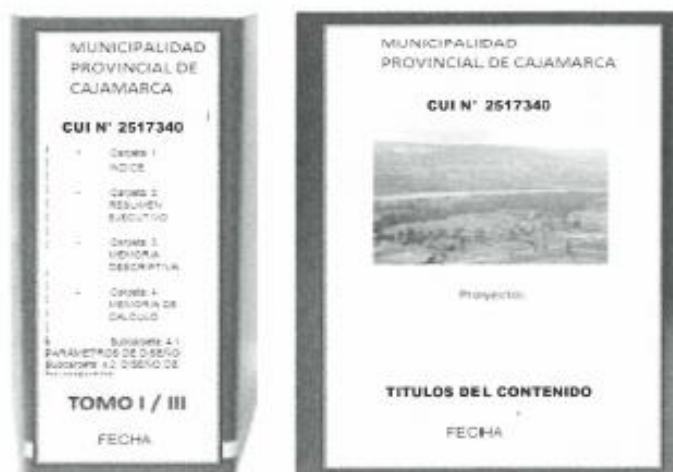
MUNICIPALIDAD PROVINCIAL DE CAJAMARCA

CUI N° 2517340

- Carpeta 1: INDICE
- Carpeta 2: RESUMEN EJECUTIVO
- Carpeta 3: MEMORIA DESCRIPTIVA
- Carpeta 4: MEMORIA DE CALCULO

Subcarpeta 4.1 PARAMETROS DE DISEÑO
Subcarpeta 4.2 DISEÑO DE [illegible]

TOMO I / III

FECHA

MUNICIPALIDAD PROVINCIAL DE CAJAMARCA

CUI N° 2517340

Proyecto:

TITULOS DEL CONTENIDO

FECHA